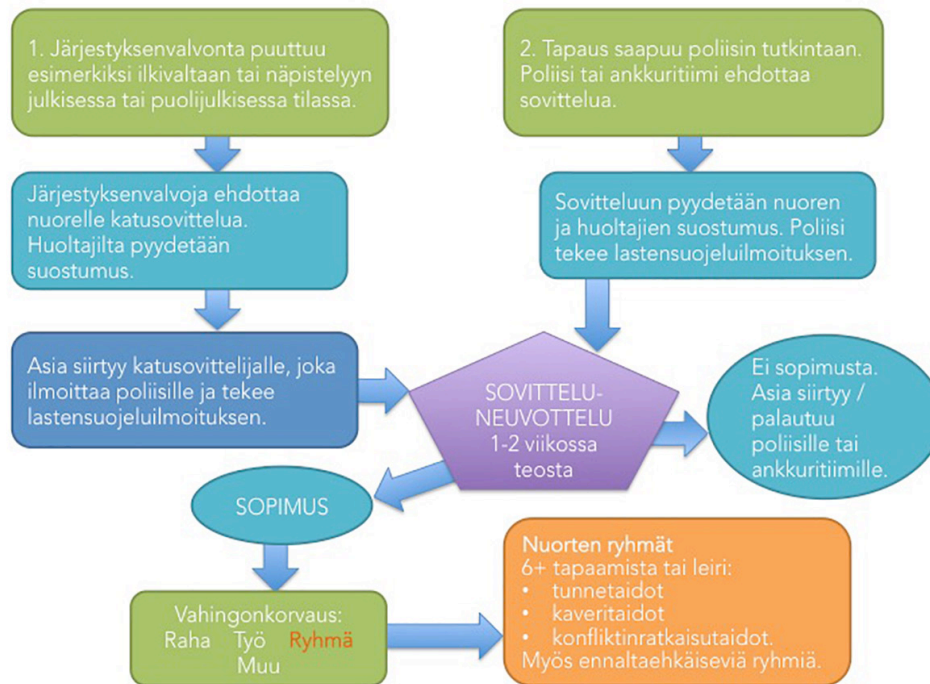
1. Järjestyksenvalvonta puuttuu esimerkiksi ilkivaltaan tai näpistelyyn julkisessa tai puolijulkisessa tilassa.

2. Tapaus saapuu poliisin tutkintaan. Poliisi tai ankkuritiimi ehdottaa sovittelua.

Järjestyksenvalvoja ehdottaa nuorelle katusovittelua. Huoltajilta pyydetään suostumus.

Sovitteluun pyydetään nuoren ja huoltajien suostumus. Poliisi tekee lastensuojeluilmoituksen.

Asia siirtyy katusovittelijalle, joka ilmoittaa poliisille ja tekee lastensuojeluilmoituksen.

SOVITTELU-NEUVOTTELU 1-2 viikossa teosta

Ei sopimusta. Asia siirtyy / palautuu poliisille tai ankkuritiimille.

SOPIMUS

Vahingonkorvaus:
Raha Työ Ryhmä
Muu

Nuorten ryhmät
6+ tapaamista tai leiri:
• tunnetaidot
• kaveritaidot
• konfliktinratkaisutaidot.
Myös ennaltaehkäiseviä ryhmiä.